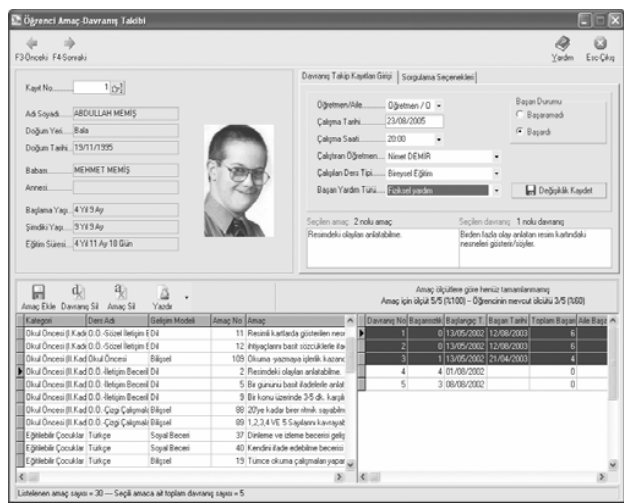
Öğrenci Amaç-Davranış Takibi

F3 Önceki F4 Sonraki

Yardım Esc-Çıkış

Kayıt No 1

Adı Soyadı ABDULLAH MEMİŞ
Doğum Yeri Bala
Doğum Tarihi 15/11/1995
Babası MEHMET MEMİŞ
Annesi
Başlama Yaşı 4 Yıl 9 Ay
Şimdiki Yaşı 9 Yıl 9 Ay
Eğitim Süresi 4 Yıl 11 Ay 18 Gün

Davranış Takip Kayıtları Girişi | Sorgulama Seçenekleri

Öğretmen/Aile Öğretmen / O
Çalışma Tarihi 23/08/2005
Çalışma Saati 20:00
Çalıştıran Öğretmen Nimet DEMİR
Çalışılan Ders Tipi Bireysel Eğitim
Başarı Yardım Türü Fiziksel yardım

Başarı Durumu
Başaramadı
Başardı

Değişiklik Kaydet

Seçilen amaç: 2 nolu amaç
Resimdeki olayları anlatabilme.

Seçilen davranış: 1 nolu davranış
Beden fazla olay anlatan resim kartındaki nesneleri gösterir/söyler.

Amaç Ekle Davranış Sil Amaç Sil Yazdır

Amaç ölçütlere göre henüz tamamlanmamış
Amaç için ölçüt 5/5 (%100) – Öğrencinin mevcut ölçütü 3/5 (%60)

| Kategori | Ders Adı | Gelişim Modeli | Amaç No | Amaç |
|---|---|---|---|---|
| Okul Öncesi (I. Kadı | O.Ö.-Sözel İletişim E | Dil | 11 | Resimli kartlarda gösterilen nes |
| Okul Öncesi (I. Kadı | O.Ö.-Sözel İletişim E | Dil | 12 | İhtiyaçlarını basit sözcüklerle ifa |
| Okul Öncesi (I. Kadı | Okul Öncesi | Bilişsel | 109 | Okuma-yazmaya işlevlik kazanı |
| Okul Öncesi (I. Kad | O.Ö.-İletişim Beceril | Dil | 2 | Resimdeki olayları anlatabilme. |
| Okul Öncesi (I. Kad | O.Ö.-İletişim Beceril | Dil | 5 | Bir gününü basit ifadelerle anlat |
| Okul Öncesi (I. Kad | O.Ö.-İletişim Beceril | Dil | 9 | Bir konu üzerinde 3-5 dk. karşıl |
| Okul Öncesi (I. Kad | O.Ö.-Çizgi Çalışmala | Bilişsel | 88 | 20'ye kadar birer ritmik sayabilm |
| Okul Öncesi (I. Kad | O.Ö.-Çizgi Çalışmala | Bilişsel | 89 | 1,2,3,4 VE 5 Sayılarını kavrayat |
| Eğitilebilir Çocuklar | Türkçe | Sosyal Beceri | 37 | Dinleme ve izleme becerisi geliş |
| Eğitilebilir Çocuklar | Türkçe | Sosyal Beceri | 40 | Kendini ifade edebilme becerisi |
| Eğitilebilir Çocuklar | Türkçe | Bilişsel | 19 | Tümce okuma çalışmaları yapar |

| Davranış No | Başarısıklı | Başlangıç T. | Başarı Tarihi | Toplam Başarı | Aile Başa |
|---|---|---|---|---|---|
| 1 | 0 | 13/05/2002 | 12/08/2003 | 6 | |
| 2 | 0 | 13/05/2002 | 12/08/2003 | 6 | |
| 3 | 1 | 13/05/2002 | 21/04/2003 | 4 | |
| 4 | 4 | 01/08/2002 | | 0 | |
| 5 | 3 | 08/08/2002 | | 0 | |

Listelenen amaç sayısı = 30 — Seçili amaca ait toplam davranış sayısı = 5